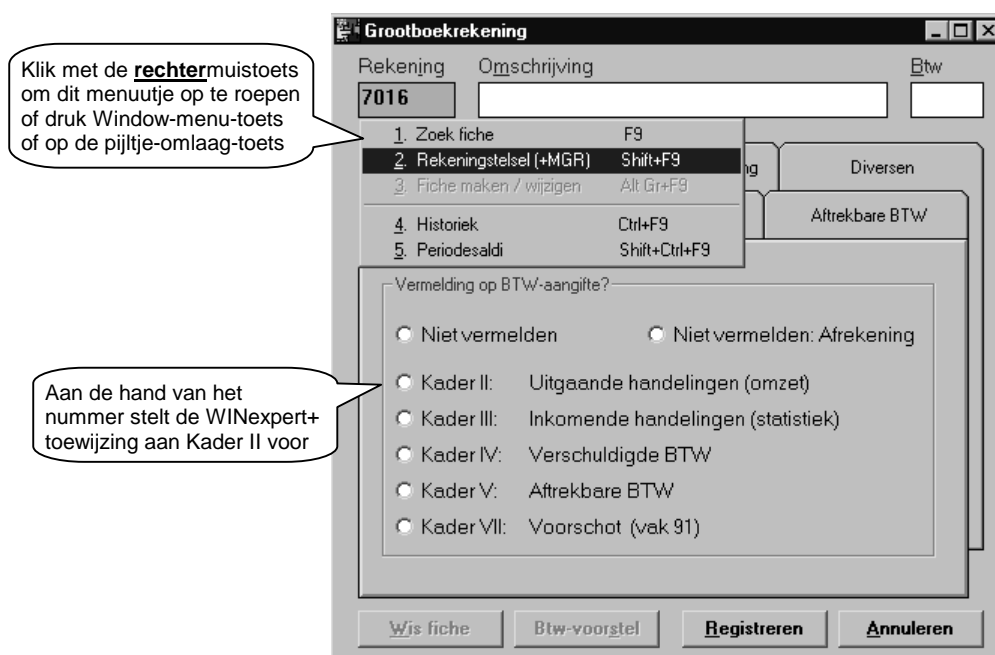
Klik met de **rechter**muistoets om dit menuutje op te roepen of druk Window-menu-toets of op de pijltje-omlaag-toets

Grootboekrekening

Rekening Omschrijving Btw

7016

1. Zoek fiche F9
2. Rekeningstelsel (+MGR) Shift+F9
3. Fiche maken / wijzigen Alt Gr+F9
4. Historiek Ctrl+F9
5. Periodesaldi Shift+Ctrl+F9

ng

Diversen

Aftrekbare BTW

Vermelding op BTW-aangifte?

Niet vermelden

Niet vermelden: Afrekening

Aan de hand van het nummer stelt de WINexpert+ toewijzing aan Kader II voor

Kader II: Uitgaande handelingen (omzet)

Kader III: Inkomende handelingen (statistiek)

Kader IV: Verschuldigde BTW

Kader V: Aftrekbare BTW

Kader VII: Voorschot (vak 91)

Wis fiche

Btw-voorstel

Registreren

Annuleren